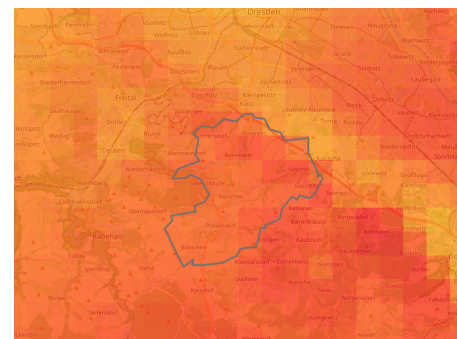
Dresden
Gorbitz
Neugruna
Wölfnitz
Südvorstadt
Wachwitz
Kesselsdorf
Roßthal
Naußlitz
Strehlen
Grund
Niederhermsdorf
Dölzschen
Plauen
Seidnitz
Laubegast
Zschertnitz
Freital
Coschütz
Kleinpestitz
Leubnitz-Neuostra
Reick
Dobritz
Kleinzschachwitz
Großzschachwitz
Wurgwitz
Saalhausen
Mockritz
Torna
Prohlis
Lockwitz
Weißig
Deuben
Kleinnaundorf
Possendorf
Goppeln
Leubnitz
Niederhäslich
Bannewitz
Gaustritz
Röhrsdorf
Hänichen
Börnchen
Kreischa
Obernaundorf
Golberode
Somsdorf
Borsberg
Rabenau
Wittgensdorf
Lungkwitz
Karsdorf
Quohren
Oelsa
Spechtritz
Seifersdorf
Babisnau
Rippien
Sobrigau
Theisewitz
Welschhufe
Gombsen
Nöthnitz
Bärenklause
Kautzsch
Zscheckwitz
Eutschütz
Heidenau
Meusegast